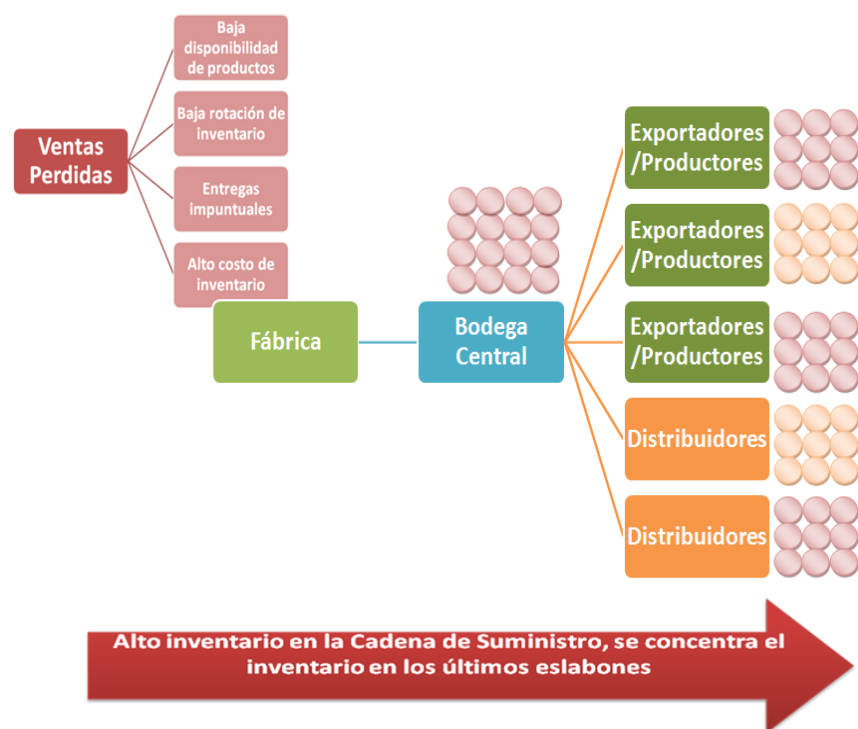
Ventas Perdidas

Baja disponibilidad de productos

Baja rotación de inventario

Entregas impuntuales

Alto costo de inventario

Fábrica

Bodega Central

Exportadores /Productores

Exportadores /Productores

Exportadores /Productores

Distribuidores

Distribuidores

Alto inventario en la Cadena de Suministro, se concentra el inventario en los últimos eslabones